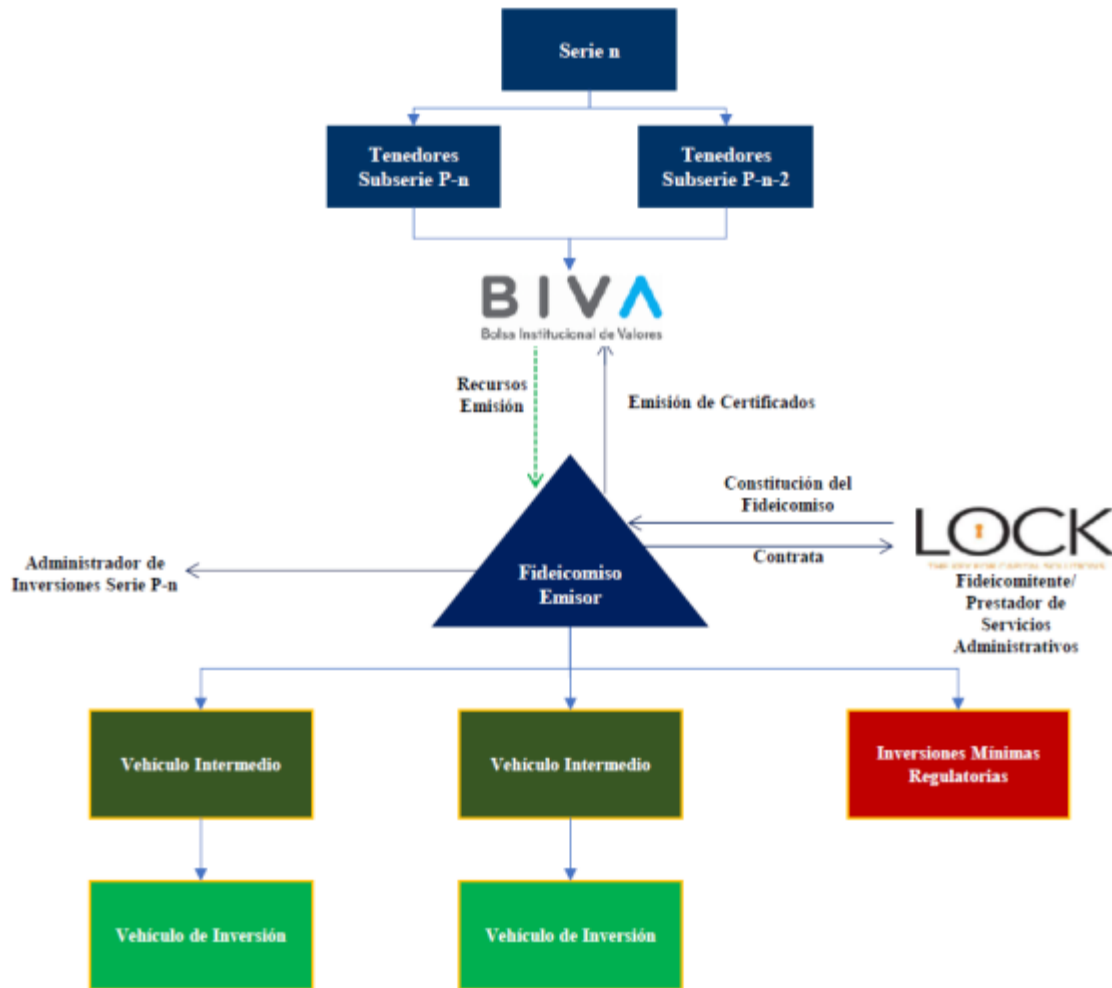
Serie n

Tenedores Subserie P-n

Tenedores Subserie P-n-2

BIVA
Bolsa Institucional de Valores

Recursos Emisión

Emisión de Certificados

Constitución del Fideicomiso

LOCK
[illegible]

Contrata

Administrador de Inversiones Serie P-n

Fideicomiso Emisor

Fideicomitente/ Prestador de Servicios Administrativos

Vehículo Intermedio

Vehículo Intermedio

Inversiones Mínimas Regulatorias

Vehículo de Inversión

Vehículo de Inversión